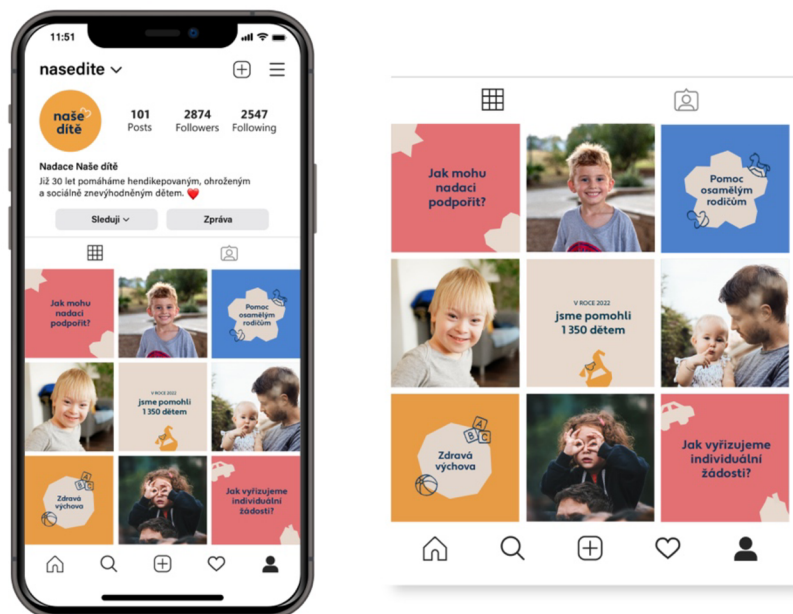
11:51

nasedite

naše dítě

101
Posts

2874
Followers

2547
Following

Nadace Naše dítě
Již 30 let pomáháme hendikepovaným, ohroženým a sociálně znevýhodněným dětem. ❤️

Sleduji

Zpráva

Jak mohu nadaci podpořit?

Pomoc osamělým rodičům

V ROCE 2022
jsme pomohli 1 350 dětem

Zdravá výchova

A B C

Jak vyřizujeme individuální žádosti?

Jak mohu nadaci podpořit?

Pomoc osamělým rodičům

V ROCE 2022
jsme pomohli 1 350 dětem

A B C

Zdravá výchova

Jak vyřizujeme individuální žádosti?